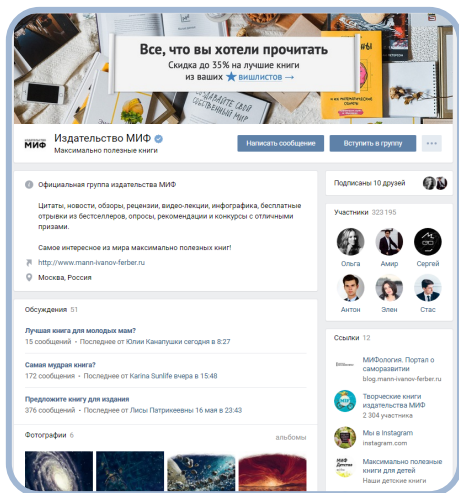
Все, что вы хотели прочитать
Скидка до 35% на лучшие книги из ваших вишлистов →

МИФ
Издательство МИФ
Максимально полезные книги

Написать сообщение
Вступить в группу
...

Официальная группа издательства МИФ

Цитаты, новости, обзоры, рецензии, видео-лекции, инфографика, бесплатные отрывки из бестселлеров, опросы, рекомендации и конкурсы с отличными призами.

Самое интересное из мира максимально полезных книг!

http://www.mann-ivanov-ferber.ru

Москва, Россия

Подписаны 10 друзей

Участники 323 195

Ольга
Амир
Сергей
Антон
Элен
Стас

Обсуждения 51

Лучшая книга для молодых мам?
15 сообщений • Последнее от Юлии Канапушки сегодня в 8:27

Самая мудрая книга?
172 сообщения • Последнее от Karina Sunlife вчера в 15:48

Предложите книгу для издания
376 сообщений • Последнее от Лисы Патрикеевны 16 мая в 23:43

Ссылки 12

МИФология. Портал о саморазвитии
blog.mann-ivanov-ferber.ru

Творческие книги издательства МИФ
2 304 участника

Мы в Instagram
instagram.com

Максимально полезные книги для детей
Наши детские книги

Фотографии 6
альбомы